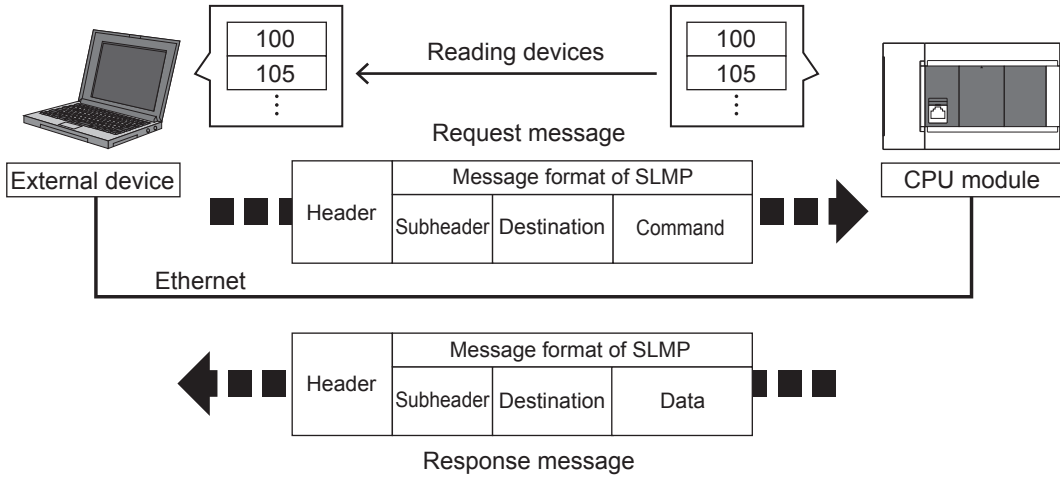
100
105
⋮

Reading devices

100
105
⋮

Request message

External device

| Header | Message format of SLMP | | |
|---|---|---|---|
| | Subheader | Destination | Command |

CPU module

Ethernet

| Header | Message format of SLMP | | |
|---|---|---|---|
| | Subheader | Destination | Data |

Response message